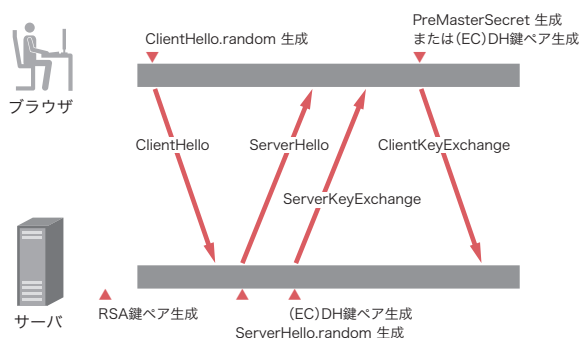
ClientHello.random 生成

PreMasterSecret 生成
または(EC)DH鍵ペア生成

ブラウザ

ClientHello

ServerHello

ServerKeyExchange

ClientKeyExchange

サーバ

RSA鍵ペア生成

(EC)DH鍵ペア生成

ServerHello.random 生成